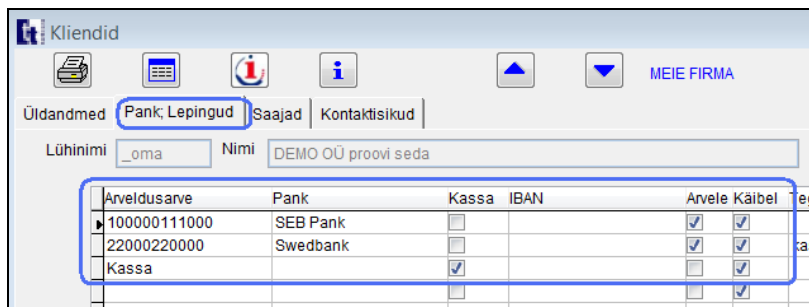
Kliendid

MEIE FIRMA

Üldandmed | Pank; Lepingud | Saajad | Kontaktisikud

Lühinimi _oma Nimi DEMO OÜ proovi seda

| Arveldusarve | Pank | Kassa | IBAN | Arvele | Käibel | Te |
|---|---|---|---|---|---|---|
| 100000111000 | SEB Pank | ☐ | | ☑ | ☑ | |
| 22000220000 | Swedbank | ☐ | | ☑ | ☑ | ka |
| Kassa | | ☑ | | ☐ | ☑ | |
| | | ☐ | | ☐ | ☑ | |